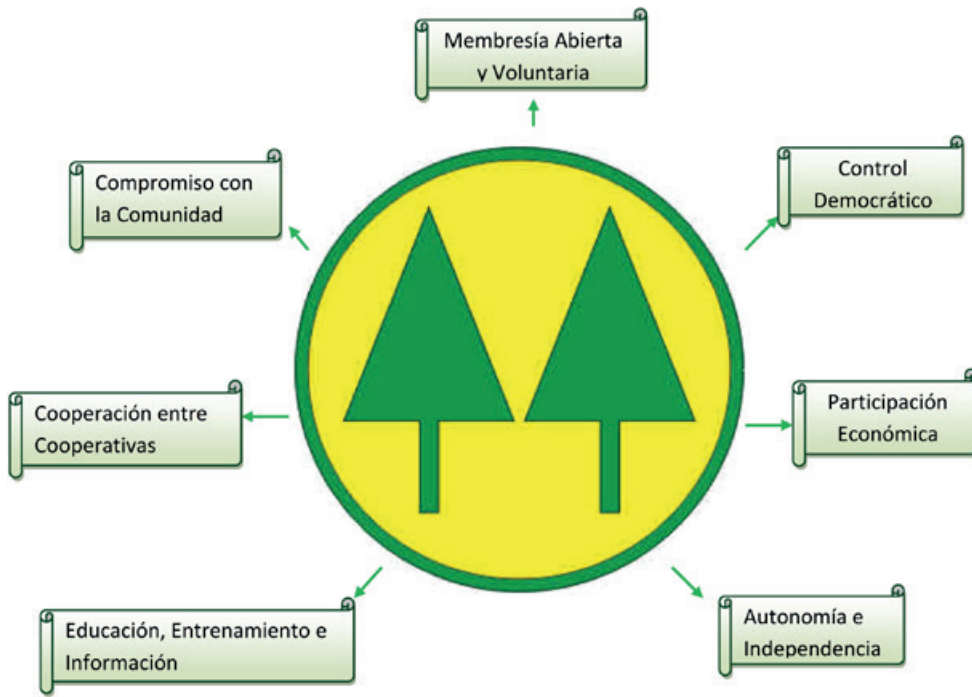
Membresía Abierta y Voluntaria

Compromiso con la Comunidad

Control Democrático

Cooperación entre Cooperativas

Participación Económica

Educación, Entrenamiento e Información

Autonomía e Independencia